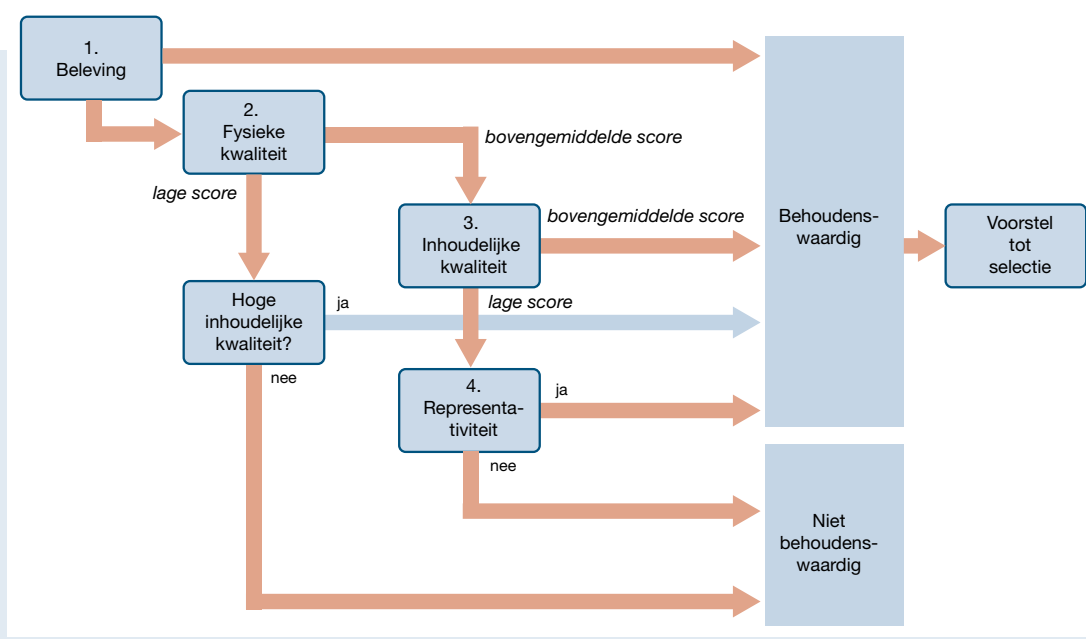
1. Beleving

2. Fysieke kwaliteit

bovengemiddelde score

lage score

3. Inhoudelijke kwaliteit

bovengemiddelde score

Behoudenswaardig

Voorstel tot selectie

Hoge inhoudelijke kwaliteit?

ja

lage score

nee

4. Representativiteit

ja

nee

Niet behoudenswaardig